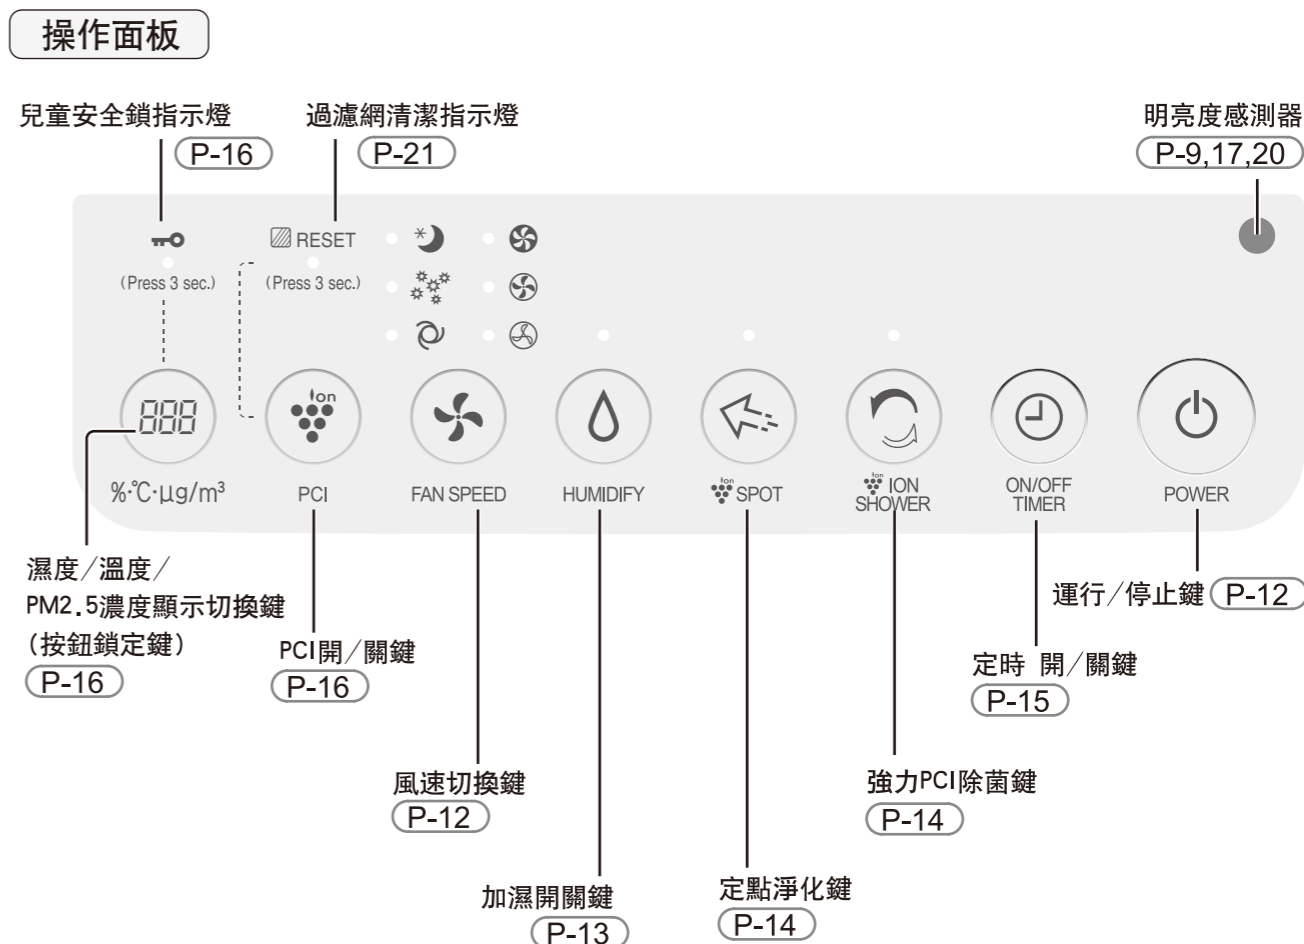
操作面板

兒童安全鎖指示燈
P-16

過濾網清潔指示燈
P-21

明亮度感測器
P-9,17,20

RESET

(Press 3 sec.)

(Press 3 sec.)

888

%·℃·µg/m³

Ion

PCI

FAN SPEED

HUMIDIFY

Ion SPOT

Ion ION SHOWER

ON/OFF TIMER

POWER

濕度/溫度/
PM2.5濃度顯示切換鍵
(按鈕鎖定鍵)
P-16

PCI開/關鍵
P-16

風速切換鍵
P-12

加濕開關鍵
P-13

定點淨化鍵
P-14

強力PCI除菌鍵
P-14

定時 開/關鍵
P-15

運行/停止鍵 P-12